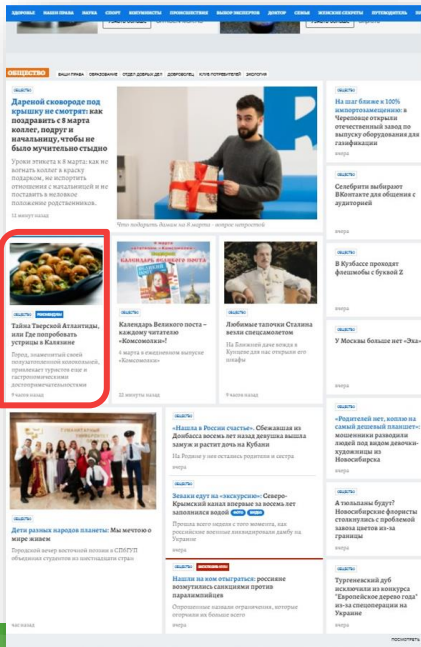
ЗДОРОВЬЕ НАШИ ПРАВА НАУКА СПОРТ МАГНИТОФОНЫ ПРОИСШЕСТВИЯ ВЫБОР ЭКСПЕРТОВ ДОКТОР СЕМЬЯ ЖЕНСКИЕ СЕКРЕТЫ ПУТЕВОДИТЕЛЬ

ОБЩЕСТВО

ОБЩЕСТВО

Дареной сковороде под крышку не смотрят: как поздравить с 8 марта коллег, подруг и начальницу, чтобы не было мучительно стыдно

Уроки этикета к 8 марта: как не вогнать коллег в краску подарком, не испортить отношения с начальницей и не поставить в неловкое положение родственников.

12 минут назад

Что подарить дамам на 8 марта - теорию непонятно

ОБЩЕСТВО

На шаг ближе к 100% импортозамещению: в Череповце открыли отечественный завод по выпуску оборудования для газификации

вчера

ОБЩЕСТВО

Селебрити выбирают ВКонтакте для общения с аудиторией

вчера

ОБЩЕСТВО

В Кузбассе проходят флешмобы с буквой Z

вчера

ОБЩЕСТВО

У Москвы больше нет «Эха»

вчера

ОБЩЕСТВО

Тайна Тверской Атлантиды, или Где попробовать устрицы в Калязине

Город, повзрослевший своей полузатопленной колокольней, привлекает туристов еще и гастрономическими достопримечательностями

9 часов назад

ОБЩЕСТВО

Календарь Великого поста - каждому читателю «Комсомолки»!

4 марта в еженедельном выпуске «Комсомолки»

22 минуты назад

ОБЩЕСТВО

Любимые тапочки Сталина везли спецсамолетом

На Ближней даче вождя в Кунцеве для нас открыли его шкафы

9 часов назад

ОБЩЕСТВО

Дети разных народов планеты: Мы мечтою о мире живем

Городской вечер восточной поэзии в СПбГУП объединил студентов из нескольких стран

ОБЩЕСТВО

«Нашли в России счастье»: Сбежавшая из Донбасса восемь лет назад девушка вышла замуж и растит дочь на Кубани

На Родине у нее остались родители и сестра

вчера

ОБЩЕСТВО

Зеваки едут на «экскурсию»: Северо-Крымский канал впервые за восемь лет заполнился водой

Прошло всего недели с того момента, как российские военные взорвали дамбу на Украине

вчера

ОБЩЕСТВО

Нашли на ком отыграться: россиине возмутились санкциями против паралимпийцев

Отечественные паралимпийцы отстранены

вчера

ОБЩЕСТВО

«Родителей нет, копаю на самый дешевый планшет»: мошенники разводили людей под видом девочек-художниц из Новосибирска

вчера

ОБЩЕСТВО

А тюльпаны будут? Новосибирские флористы столкнулись с проблемой завоза цветов из-за границы

вчера

ОБЩЕСТВО

Тургеневский дуб исключили из конкурса "Европейское дерево года" из-за спецоперации на Украине

вчера

ПОСМОТРЕТЬ